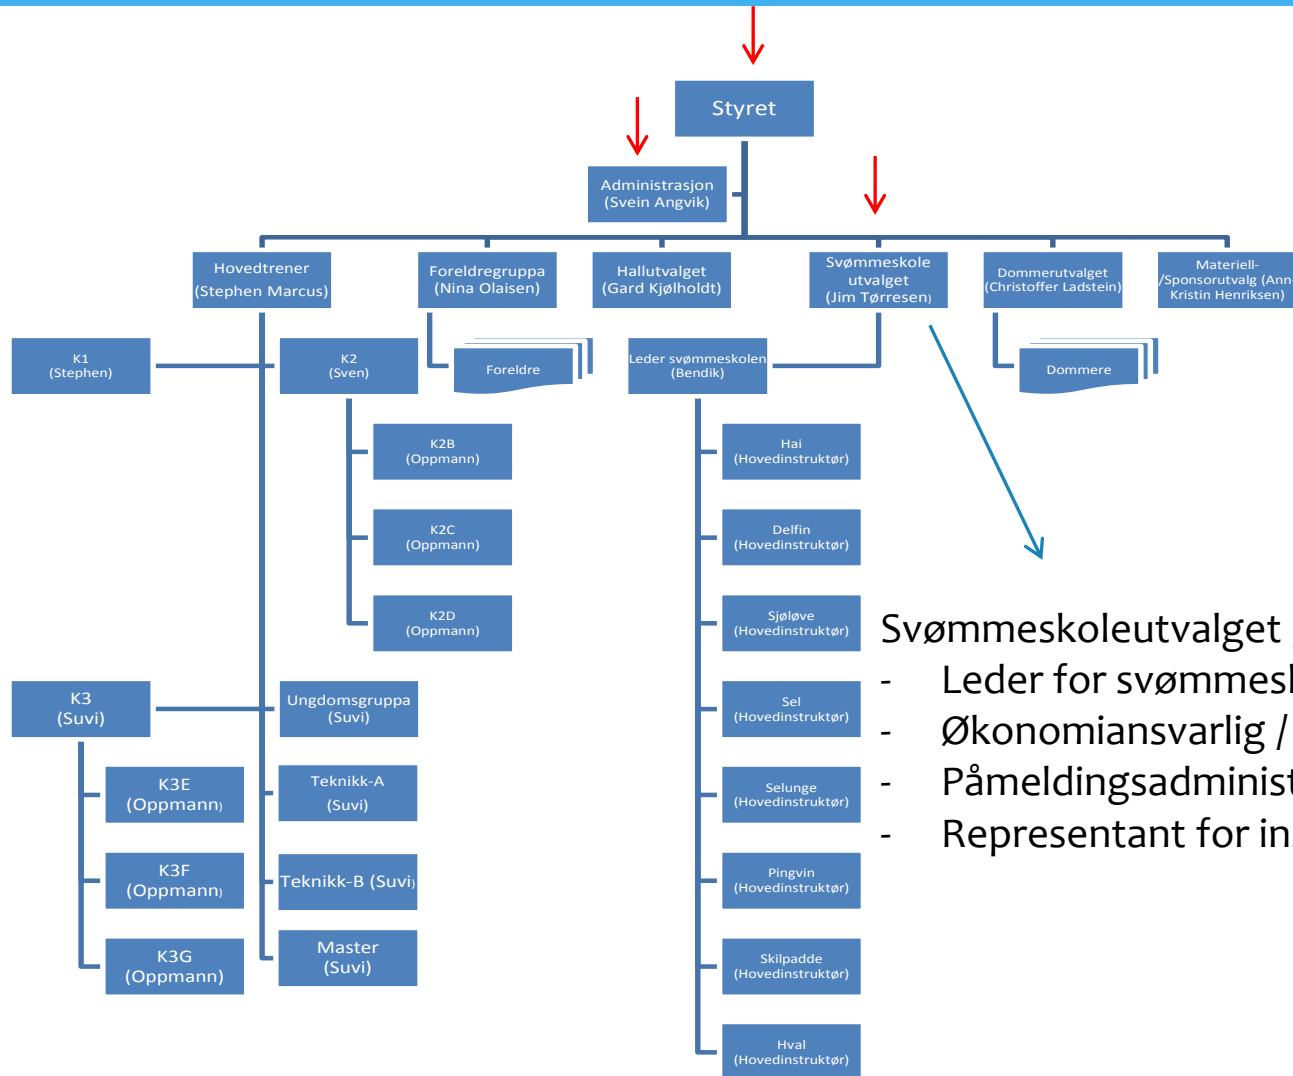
Styret

Administrasjon
(Svein Angvik)

Hovedtrener
(Stephen Marcus)

Foreldregruppa
(Nina Olaisen)

Hallutvalget
(Gard Kjølholdt)

Svømmeskole
utvalget
(Jim Tørresen)

Dommerutvalget
(Christoffer Ladstein)

Materiell-
/Sponsorutvalg (Ann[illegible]
Kristin Henriksen)

K1
(Stephen)

K2
(Sven)

Foreldre

Leder svømmeskolen
(Bendik)

Dommere

K2B
(Oppmann)

K2C
(Oppmann)

K2D
(Oppmann)

Hai
(Hovedinstruktør)

Delfin
(Hovedinstruktør)

Sjøløve
(Hovedinstruktør)

Sel
(Hovedinstruktør)

Selunge
(Hovedinstruktør)

Pingvin
(Hovedinstruktør)

Skilpadde
(Hovedinstruktør)

Hval
(Hovedinstruktør)

K3
(Suvi)

Ungdomsgruppa
(Suvi)

K3E
(Oppmann)

Teknikk-A
(Suvi)

K3F
(Oppmann)

Teknikk-B (Suvi)

K3G
(Oppmann)

Master
(Suvi)

Svømmeskoleutvalget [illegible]
- Leder for svømmes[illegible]
- Økonomiansvarlig / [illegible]
- Påmeldingsadminist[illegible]
- Representant for in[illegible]